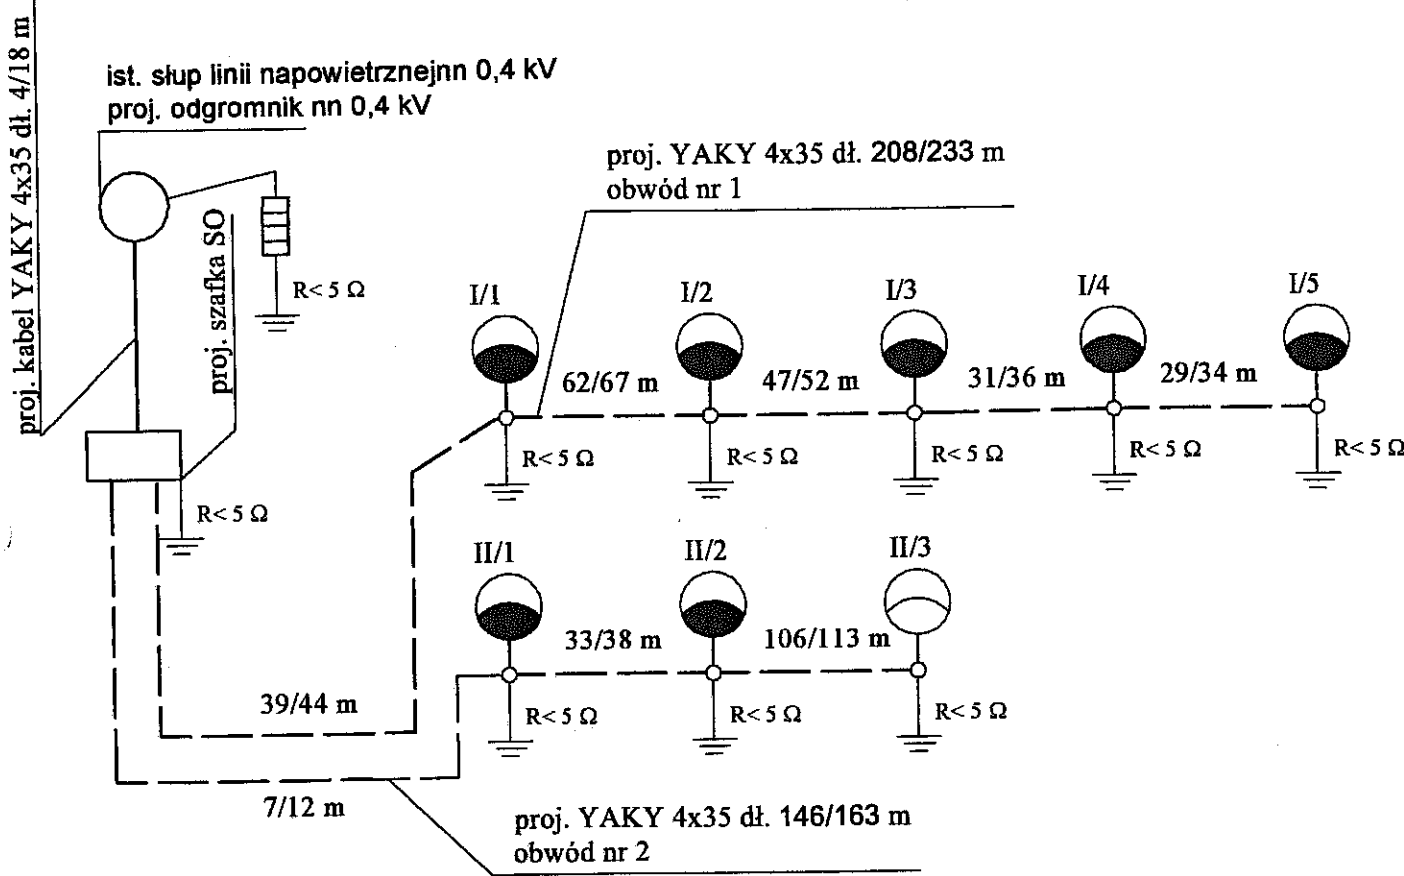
proj. kabel YAKY 4x35 dł. 4/18 m

ist. słup linii napowietrznejnn 0,4 kV
proj. odgromnik nn 0,4 kV

proj. szafka SO

R< 5 Ω

proj. YAKY 4x35 dł. 208/233 m
obwód nr 1

I/1
I/2
I/3
I/4
I/5

62/67 m
47/52 m
31/36 m
29/34 m

R< 5 Ω
R< 5 Ω
R< 5 Ω
R< 5 Ω
R< 5 Ω

R< 5 Ω

II/1
II/2
II/3

33/38 m
106/113 m

R< 5 Ω
R< 5 Ω
R< 5 Ω

39/44 m

7/12 m

proj. YAKY 4x35 dł. 146/163 m
obwód nr 2